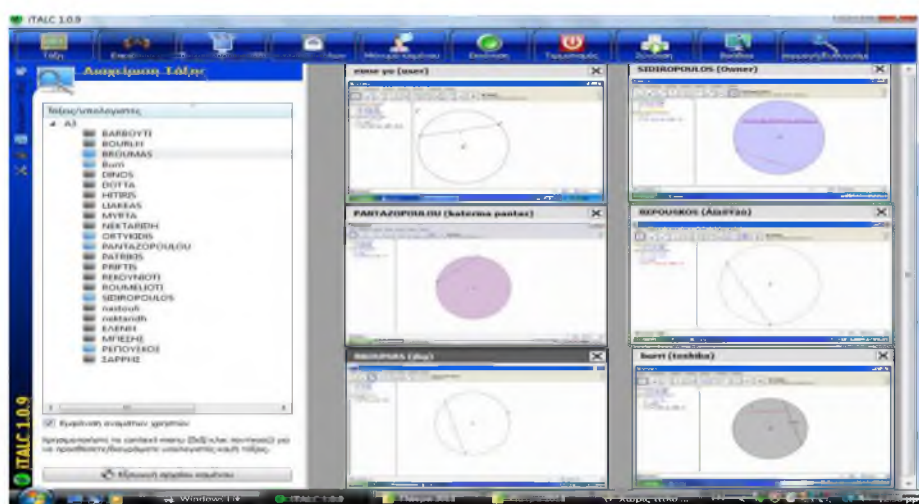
iTALC 1.0.9

Τάξη
Διαχείριση Τάξης
Τάξεις/υπολογιστές
A3
BARBOYTI
BOURLH
BROUMAS
Bum
DINOS
DOTTA
HITIRIS
LIAKEAS
MYRTA
NEKTARIDH
ORTYKIDIS
PANTAZOPOULOU
PATRIKIS
PRIFTIS
REKOYNIOTI
ROUMELIOTI
SIDIROPOULOS
nastouli
nektaridh
ΕΛΕΝΗ
ΜΠΙΣΗΣ
ΡΕΠΟΥΣΚΟΣ
ΣΑΡΡΗΣ

Εμφάνιση ονομάτων χρηστών
Χρησιμοποιήστε το context-menu (δεξί κλικ ποντικιού) για να προσθέσετε/διαγράψετε υπολογιστές κι/ή τάξεις.
Εξαγωγή αρχείου εικονίων

Ενεργοποίηση

xxxx yo (user)
SIDIROPOULOS (Owner)
PANTAZOPOULOU (katerina pantaz)
REPOUSKOS (Άλέξης)
BROUMAS (sky)
bum (toshiba)

iTALC 1.0.9
Windows Li
iTALC 1.0.9
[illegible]